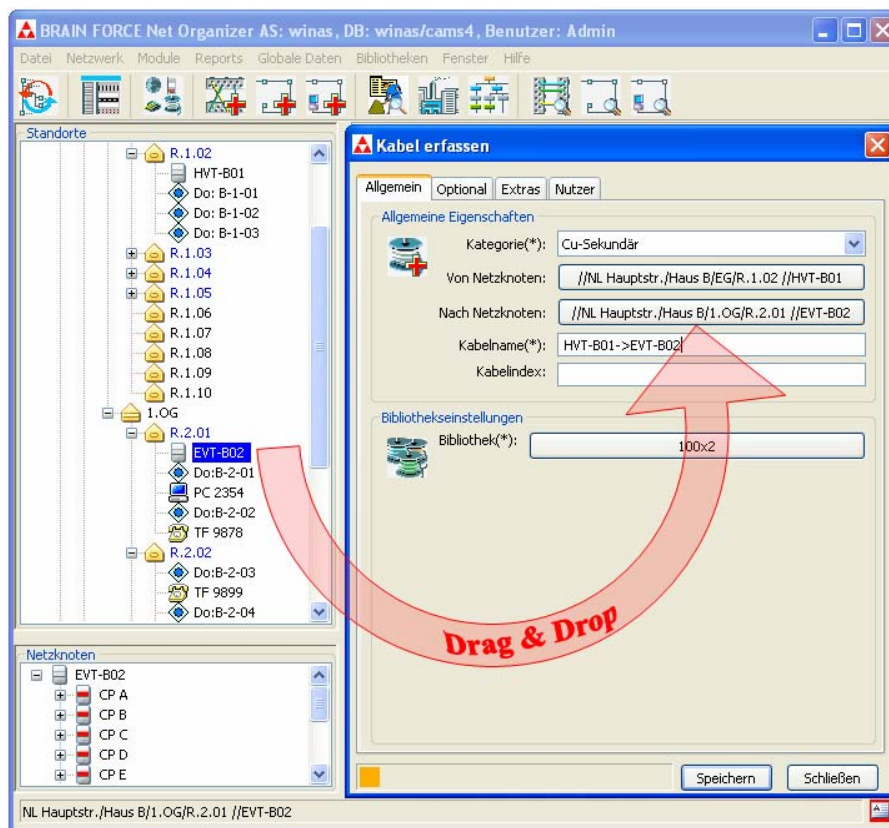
BRAIN FORCE Net Organizer AS: winas, DB: winas/cams4, Benutzer: Admin

Datei Netzwerk Module Reports Globale Daten Bibliotheken Fenster Hilfe

Standorte

R.1.02
HVT-B01
Do: B-1-01
Do: B-1-02
Do: B-1-03
R.1.03
R.1.04
R.1.05
R.1.06
R.1.07
R.1.08
R.1.09
R.1.10
1.OG
R.2.01
EVT-B02
Do:B-2-01
PC 2354
Do:B-2-02
TF 9878
R.2.02
Do:B-2-03
TF 9899
Do:B-2-04

Netzknoten

EVT-B02
CP A
CP B
CP C
CP D
CP E

Kabel erfassen

Allgemein | Optional | Extras | Nutzer

Allgemeine Eigenschaften

Kategorie(*): Cu-Sekundär

Von Netzknoten: //NL Hauptstr./Haus B/EG/R.1.02 //HVT-B01

Nach Netzknoten: //NL Hauptstr./Haus B/1.OG/R.2.01 //EVT-B02

Kabelname(*): HVT-B01->EVT-B02

Kabelindex:

Bibliothekseinstellungen

Bibliothek(*): 100x2

Drag & Drop

Speichern Schließen

NL Hauptstr./Haus B/1.OG/R.2.01 //EVT-B02